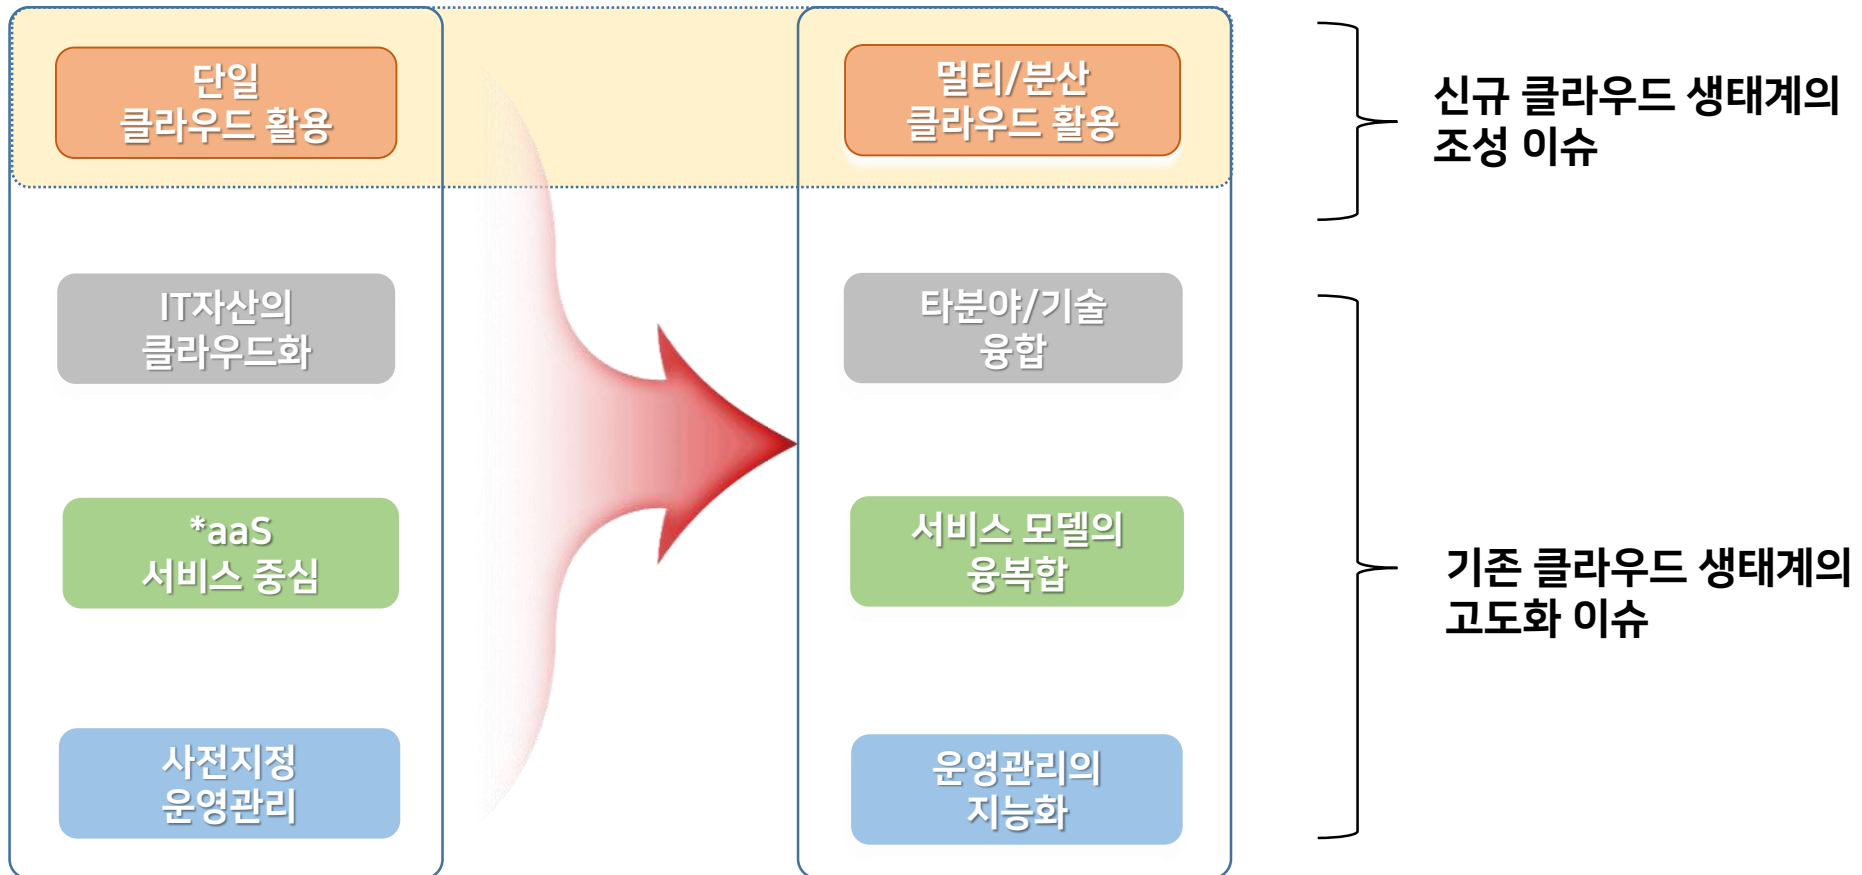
단일
클라우드 활용

IT자산의
클라우드화

*aaS
서비스 중심

사전지정
운영관리

멀티/분산
클라우드 활용

타분야/기술
융합

서비스 모델의
융복합

운영관리의
지능화

신규 클라우드 생태계의
조성 이슈

기존 클라우드 생태계의
고도화 이슈